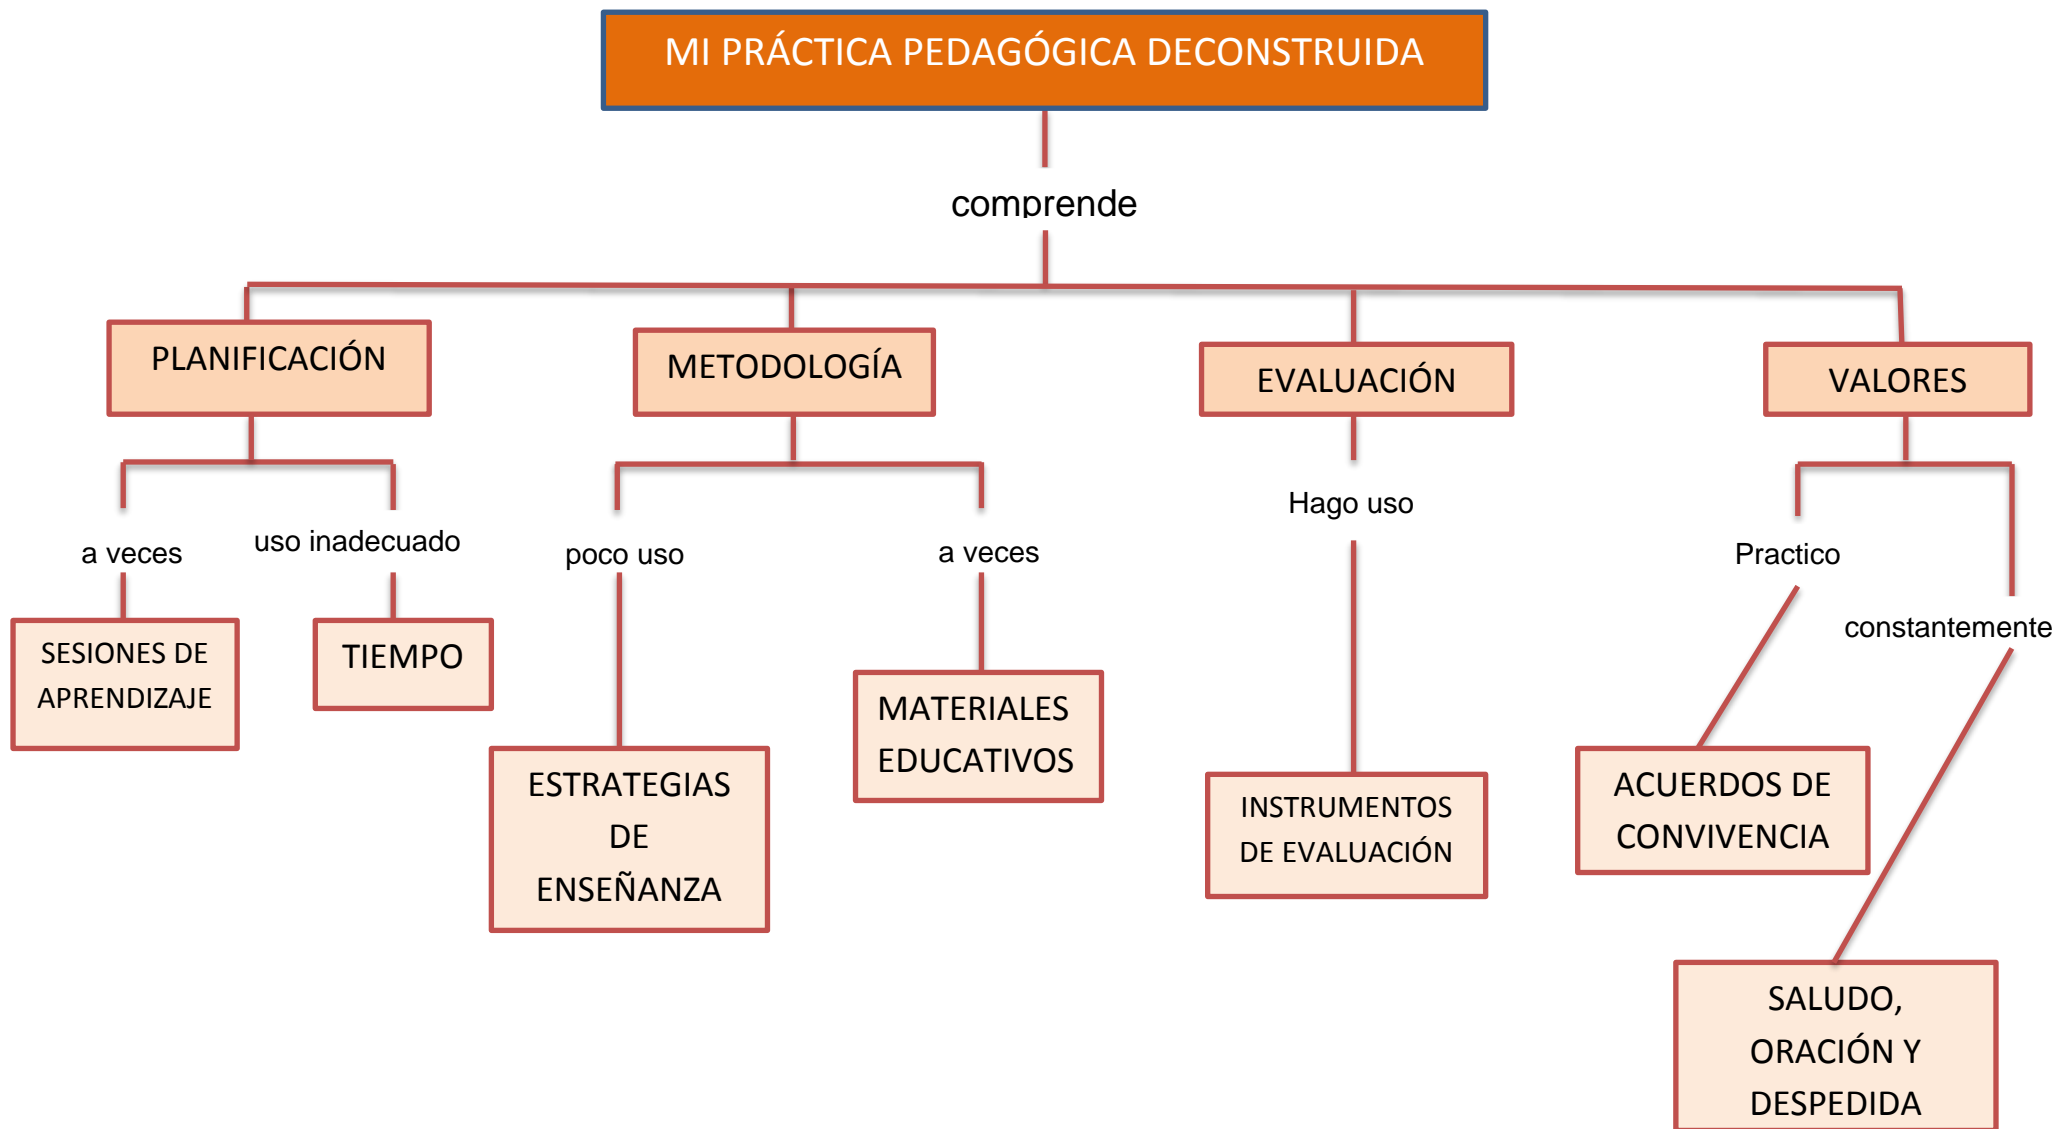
MI PRÁCTICA PEDAGÓGICA DECONSTRUIDA

comprende

PLANIFICACIÓN

METODOLOGÍA

EVALUACIÓN

VALORES

a veces

uso inadecuado

SESIONES DE APRENDIZAJE

TIEMPO

poco uso

a veces

ESTRATEGIAS DE ENSEÑANZA

MATERIALES EDUCATIVOS

Hago uso

INSTRUMENTOS DE EVALUACIÓN

Practico

constantemente

ACUERDOS DE CONVIVENCIA

SALUDO, ORACIÓN Y DESPEDIDA